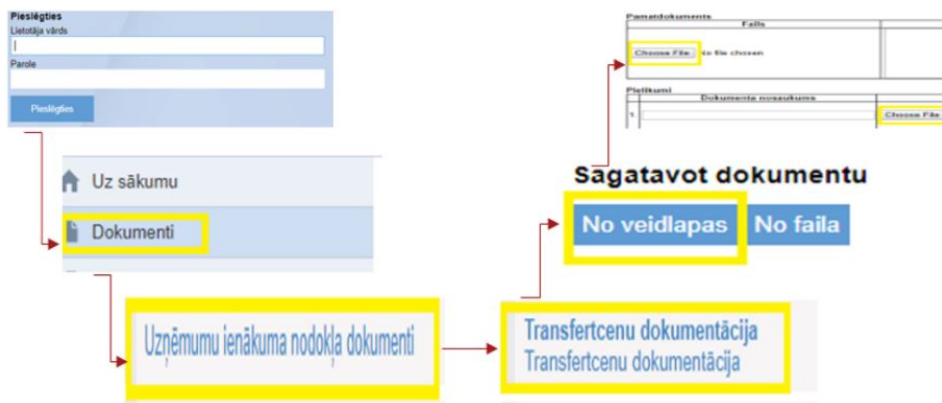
Pieslēgties
Lietotāja vārds
Parole
Pieslēgties

Uz sākumu
Dokumenti

Uzņēmumu ienākuma nodokļa dokumenti

Transfertcenu dokumentācija
Transfertcenu dokumentācija

Sagatavot dokumentu
No veidlapas
No faila

Pamatdokuments
Fails
Choose File
No file chosen

Pielikumi
Dokumenta nosaukums
1.
Choose File